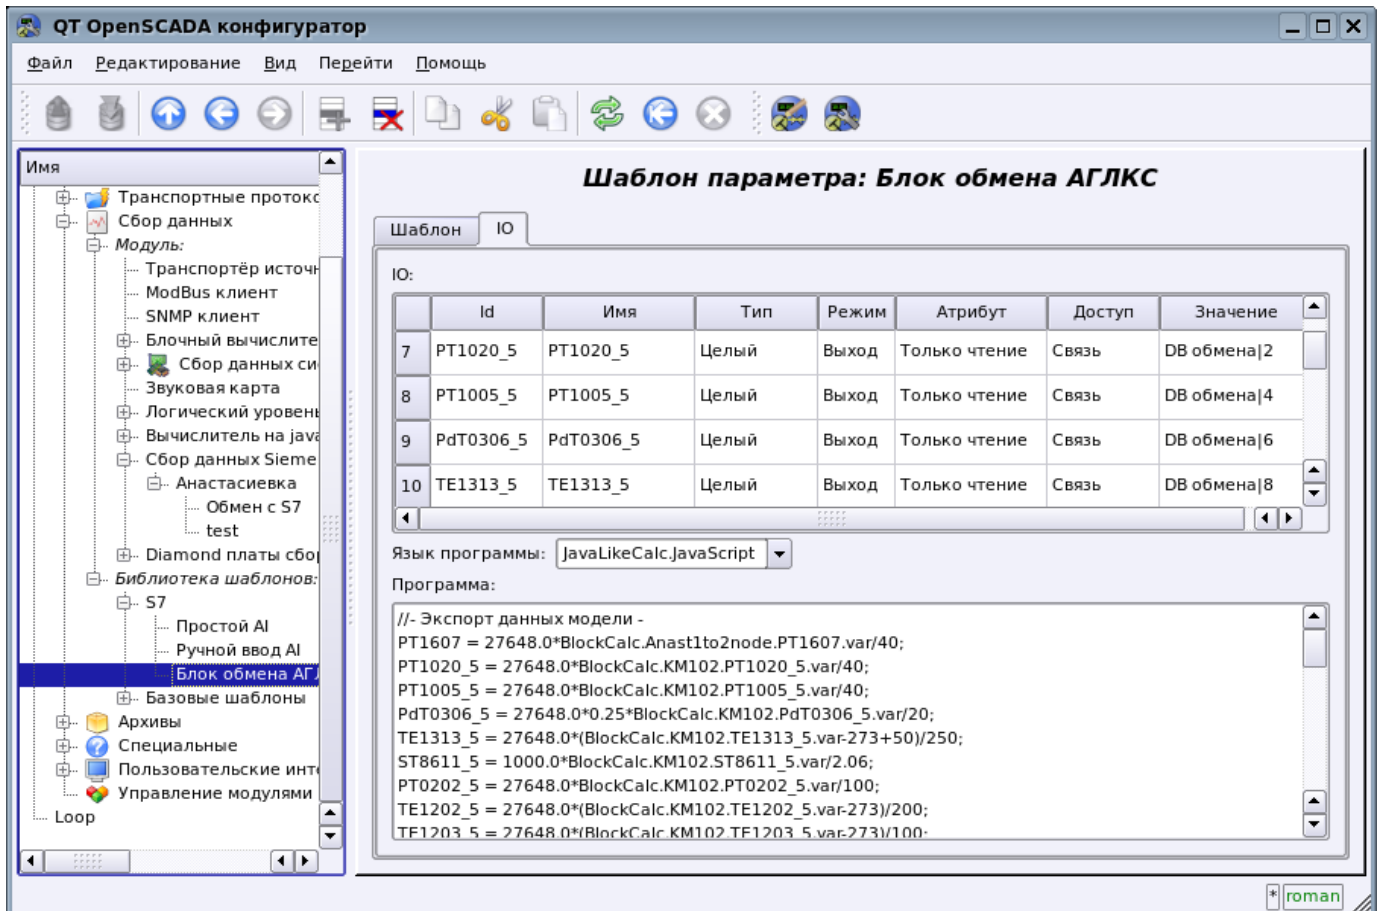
QT OpenSCADA конфигуратор

Файл Редактирование Вид Перейти Помощь

Имя
Транспортные протоко
Сбор данных
Модуль:
Транспортёр источн
ModBus клиент
SNMP клиент
Блочный вычислите
Сбор данных си
Звуковая карта
Логический уровень
Вычислитель на java
Сбор данных Sieme
Анастасиевка
Обмен с S7
test
Diamond платы сбо
Библиотека шаблонов:
S7
Простой AI
Ручной ввод AI
Блок обмена АГ
Базовые шаблоны
Архивы
Специальные
Пользовательские инт
Управление модулями
Loop

Шаблон параметра: Блок обмена АГЛКС

Шаблон IO

IO:

| | Id | Имя | Тип | Режим | Атрибут | Доступ | Значение |
|---|---|---|---|---|---|---|---|
| 7 | PT1020_5 | PT1020_5 | Целый | Выход | Только чтение | Связь | DB обмена\|2 |
| 8 | PT1005_5 | PT1005_5 | Целый | Выход | Только чтение | Связь | DB обмена\|4 |
| 9 | PdT0306_5 | PdT0306_5 | Целый | Выход | Только чтение | Связь | DB обмена\|6 |
| 10 | TE1313_5 | TE1313_5 | Целый | Выход | Только чтение | Связь | DB обмена\|8 |

Язык программы: JavaLikeCalc.JavaScript

Программа:
//- Экспорт данных модели -
PT1607 = 27648.0*BlockCalc.Anast1to2node.PT1607.var/40;
PT1020_5 = 27648.0*BlockCalc.KM102.PT1020_5.var/40;
PT1005_5 = 27648.0*BlockCalc.KM102.PT1005_5.var/40;
PdT0306_5 = 27648.0*0.25*BlockCalc.KM102.PdT0306_5.var/20;
TE1313_5 = 27648.0*(BlockCalc.KM102.TE1313_5.var-273+50)/250;
ST8611_5 = 1000.0*BlockCalc.KM102.ST8611_5.var/2.06;
PT0202_5 = 27648.0*BlockCalc.KM102.PT0202_5.var/100;
TE1202_5 = 27648.0*(BlockCalc.KM102.TE1202_5.var-273)/200;
TE1203_5 = 27648.0*(BlockCalc.KM102.TE1203_5.var-273)/100;

* roman